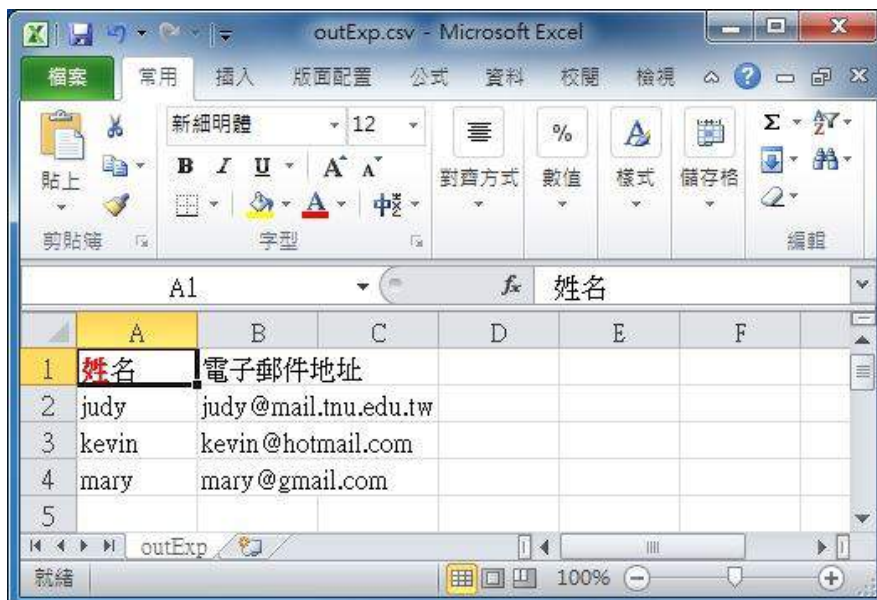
outExp.csv - Microsoft Excel

檔案 常用 插入 版面配置 公式 資料 校閱 檢視

貼上 新細明體 12 B I U A A 中文 對齊方式 數值 樣式 儲存格 Σ

剪貼簿 字型 編輯

A1 $f_x$ 姓名

| | A | B | C | D | E | F |
|---|---|---|---|---|---|---|
| 1 | 姓名 | 電子郵件地址 | | | | |
| 2 | judy | judy@mail.tnu.edu.tw | | | | |
| 3 | kevin | kevin@hotmail.com | | | | |
| 4 | mary | mary@gmail.com | | | | |
| 5 | | | | | | |

outExp

就緒 100%